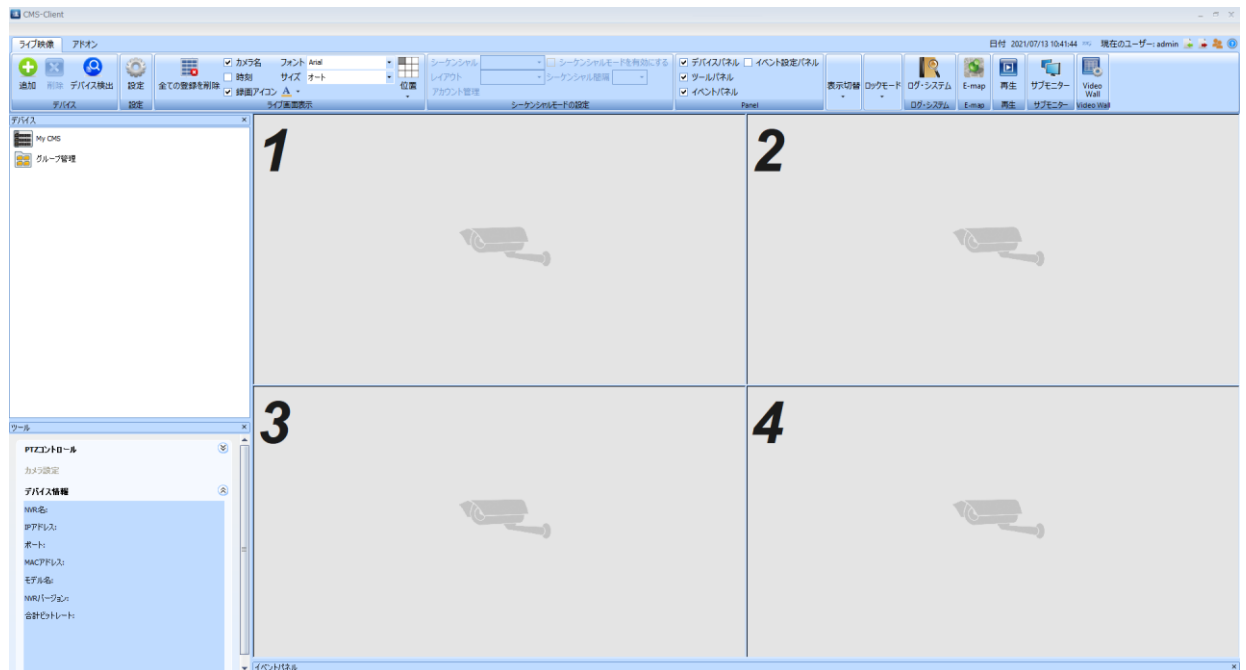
CMS-Client

ライブ映像 アドオン

日付 2021/07/13 10:41:44 現在のユーザー: admin

追加 削除 デバイス検出
デバイス

設定
設定

全ての登録を削除

カメラ名 フォント Arial
時刻 サイズ オート
録画アイコン A
位置
ライブ画面表示

シーケンシャル
レイアウト
アカウント管理
シーケンシャルモードを有効にする
シーケンシャル間隔
シーケンシャルモードの設定

デバイスパネル イベント設定パネル
ツールパネル
イベントパネル
Panel

表示切替 ロックモード ログ-システム
ログ-システム

E-map
E-map

再生
再生

サブモニター
サブモニター

Video Wall
Video Wall

デバイス

My CMS
グループ管理

ツール

PTZコントロール
カメラ設定
デバイス情報
NVR名:
IPアドレス:
ポート:
MACアドレス:
モデル名:
NVRバージョン:
合計ビットレート:

1
2
3
4

イベントパネル